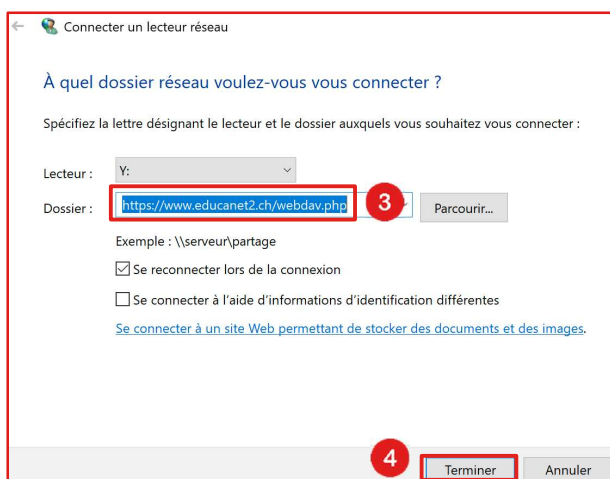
Connecter un lecteur réseau

À quel dossier réseau voulez-vous vous connecter ?

Spécifiez la lettre désignant le lecteur et le dossier auxquels vous souhaitez vous connecter :

Lecteur : Y:

Dossier : https://www.educanet2.ch/webdav.php

3

Parcourir...

Exemple : \\serveur\partage

Se reconnecter lors de la connexion

Se connecter à l'aide d'informations d'identification différentes

Se connecter à un site Web permettant de stocker des documents et des images.

4

Terminer

Annuler